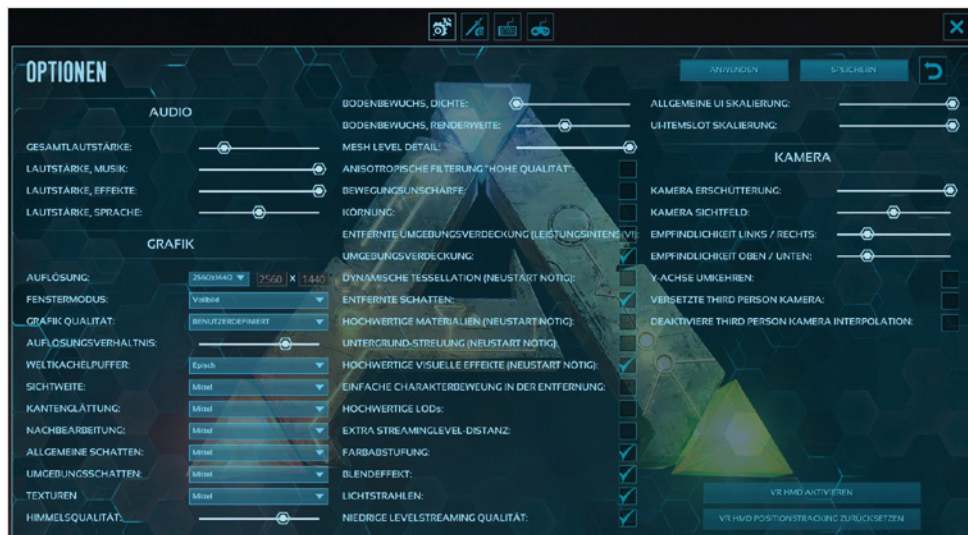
OPTIONEN

ANWENDEN

SPEICHERN

AUDIO

GESAMTLAUTSTÄRKE:

LAUTSTÄRKE, MUSIK:

LAUTSTÄRKE, EFFEKTE:

LAUTSTÄRKE, SPRACHE:

GRAFIK

AUFLÖSUNG: 2560x1440 2560 x 1440

FENSTERMODUS: Vollbild

GRAFIK QUALITÄT: BENUTZERDEFINIERT

AUFLÖSUNGSVERHÄLTNIS:

WELTKACHELPUFFER: Episch

SICHTWEITE: Mittel

KANTENGLÄTTUNG: Mittel

NACHBEARBEITUNG: Mittel

ALLGEMEINE SCHATTEN: Mittel

UMGEBUNGSSCHATTEN: Mittel

TEXTUREN: Mittel

HIMMELSQUALITÄT:

BODENBEWUCHS, DICHTE:

BODENBEWUCHS, RENDERWEITE:

MESH LEVEL DETAIL:

ANISOTROPISCHE FILTERUNG "HOHE QUALITÄT":

BEWEGUNGSUNSCHÄRFE:

KÖRNUNG:

ENTFERNTE UMGEBUNGSVERDECKUNG (LEISTUNGSINTENSIV):

UMGEBUNGSVERDECKUNG:

DYNAMISCHE TESSELLATION (NEUSTART NÖTIG):

ENTFERNTE SCHATTEN:

HOCHWERTIGE MATERIALIEN (NEUSTART NÖTIG):

UNTERGRUND-STREUUNG (NEUSTART NÖTIG):

HOCHWERTIGE VISUELLE EFFEKTE (NEUSTART NÖTIG):

EINFACHE CHARAKTERBEWEGUNG IN DER ENTFERNUNG:

HOCHWERTIGE LODs:

EXTRA STREAMINGLEVEL-DISTANZ:

FARBABSTUFUNG:

BLENDEFFEKT:

LICHTSTRAHLEN:

NIEDRIGE LEVELSTREAMING QUALITÄT:

ALLGEMEINE UI SKALIERUNG:

UI-ITEMSLOT SKALIERUNG:

KAMERA

KAMERA ERSCHÜTTERUNG:

KAMERA SICHTFELD:

EMPFINDLICHKEIT LINKS / RECHTS:

EMPFINDLICHKEIT OBEN / UNTEN:

Y-ACHSE UMKEHREN:

VERSETZTE THIRD PERSON KAMERA:

DEAKTIVIERE THIRD PERSON KAMERA INTERPOLATION:

VR HMD AKTIVIEREN

VR HMD POSITIONSTRACKING ZURÜCKSETZEN